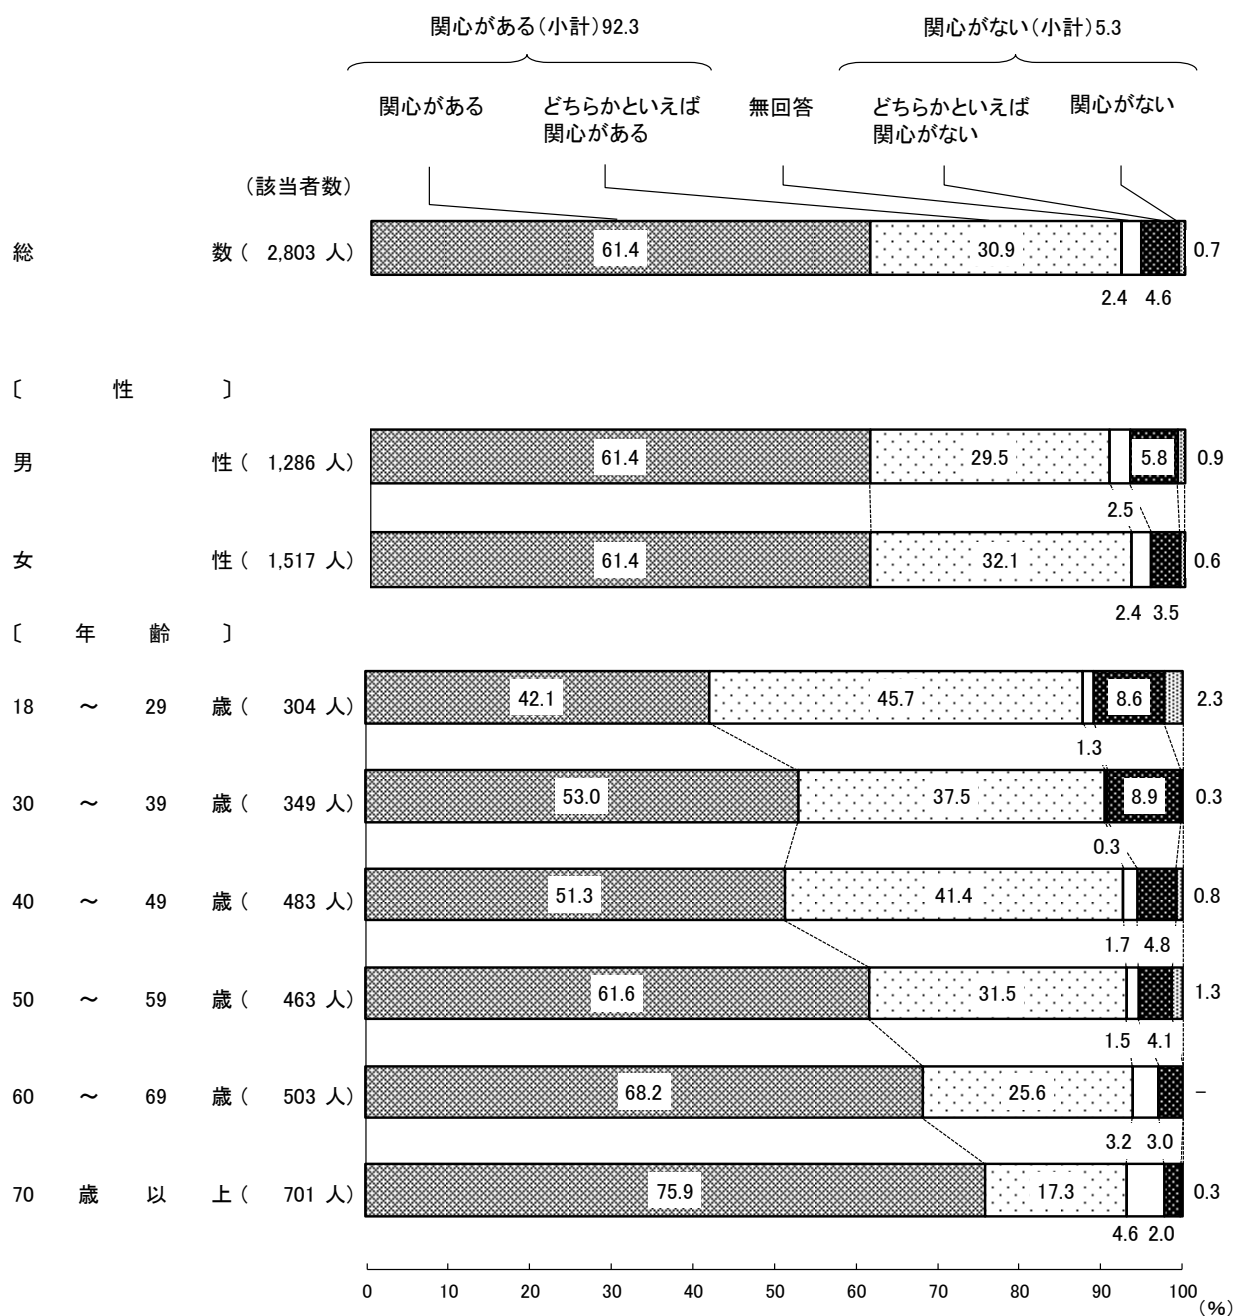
関心がある（小計）92.3

関心がない（小計）5.3

関心がある

どちらかといえば関心がある

無回答

どちらかといえば関心がない

関心がない

（該当者数）

総　数（ 2,803 人）61.4　30.9　2.4　4.6　0.7

〔　性　〕

男　性（ 1,286 人）61.4　29.5　2.5　5.8　0.9

女　性（ 1,517 人）61.4　32.1　2.4　3.5　0.6

〔　年　齢　〕

18 ～ 29 歳（ 304 人）42.1　45.7　1.3　8.6　2.3

30 ～ 39 歳（ 349 人）53.0　37.5　0.3　8.9　0.3

40 ～ 49 歳（ 483 人）51.3　41.4　1.7　4.8　0.8

50 ～ 59 歳（ 463 人）61.6　31.5　1.5　4.1　1.3

60 ～ 69 歳（ 503 人）68.2　25.6　3.2　3.0　–

70 歳 以 上（ 701 人）75.9　17.3　4.6　2.0　0.3

0　10　20　30　40　50　60　70　80　90　100
（%）